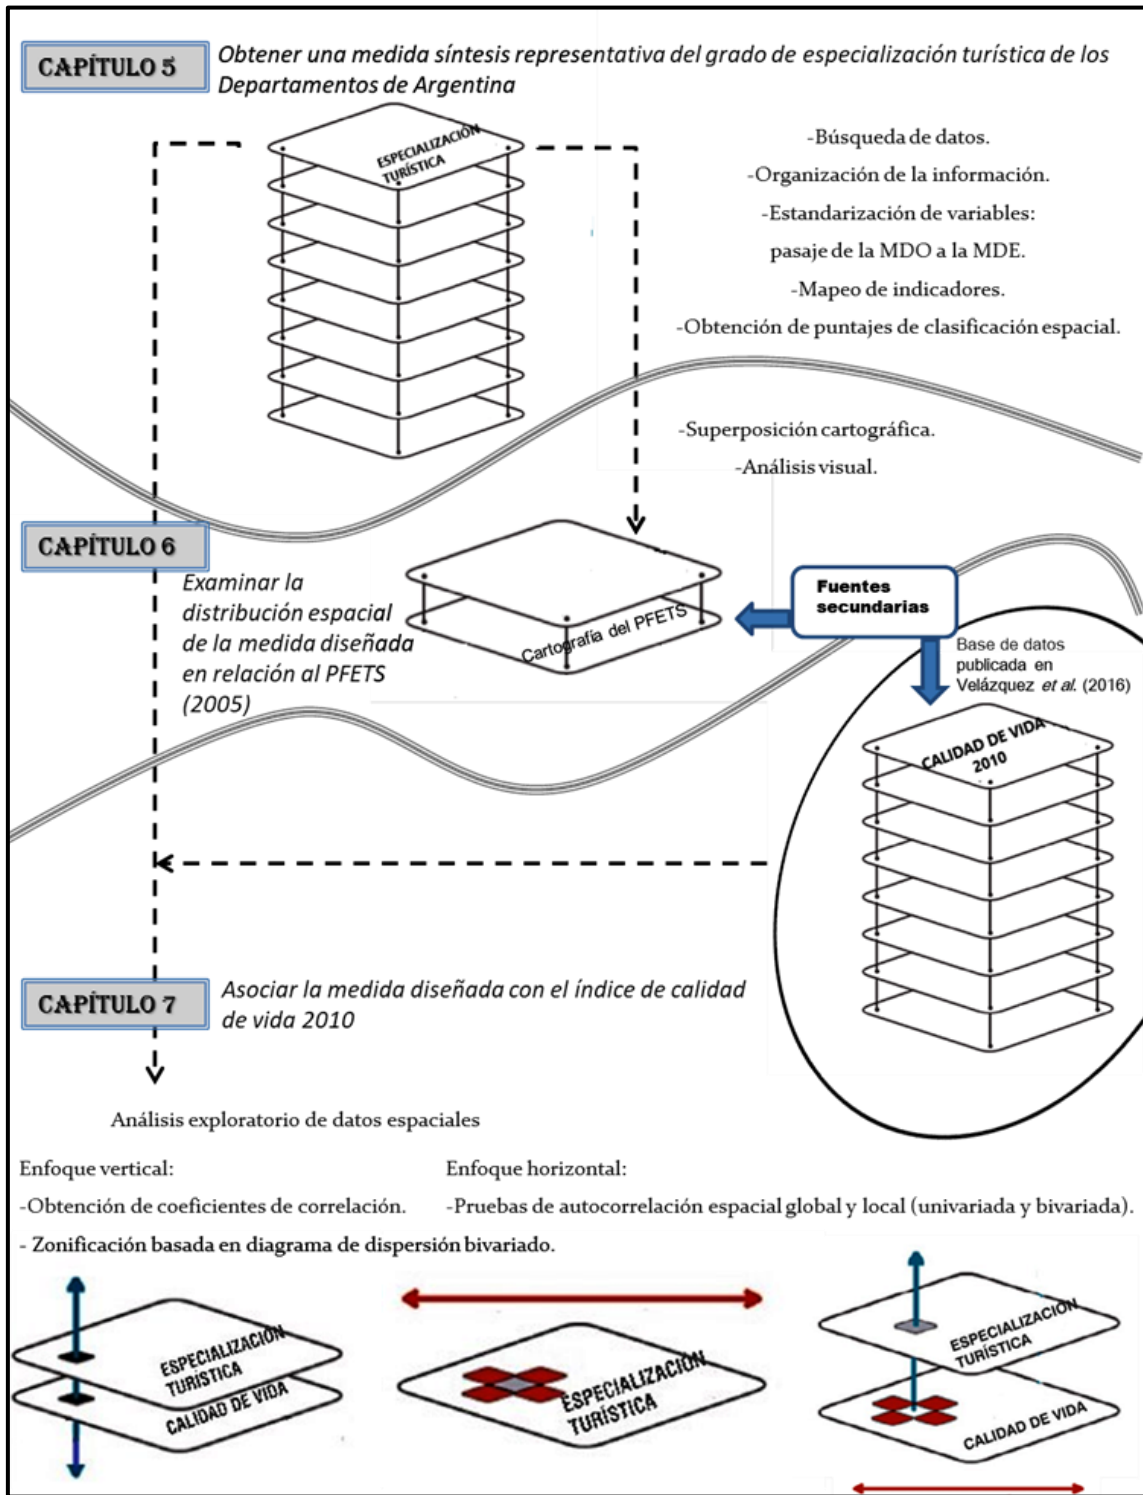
CAPÍTULO 5

Obtener una medida síntesis representativa del grado de especialización turística de los Departamentos de Argentina

ESPECIALIZACIÓN TURÍSTICA

-Búsqueda de datos.

-Organización de la información.

-Estandarización de variables: pasaje de la MDO a la MDE.

-Mapeo de indicadores.

-Obtención de puntajes de clasificación espacial.

-Superposición cartográfica.

-Análisis visual.

CAPÍTULO 6

Examinar la distribución espacial de la medida diseñada en relación al PFETS (2005)

Cartografía del PFETS

Fuentes secundarias

Base de datos publicada en Velázquez et al. (2016)

CALIDAD DE VIDA 2010

CAPÍTULO 7

Asociar la medida diseñada con el índice de calidad de vida 2010

Análisis exploratorio de datos espaciales

Enfoque vertical:

-Obtención de coeficientes de correlación.

- Zonificación basada en diagrama de dispersión bivariado.

Enfoque horizontal:

-Pruebas de autocorrelación espacial global y local (univariada y bivariada).

ESPECIALIZACIÓN TURÍSTICA

CALIDAD DE VIDA

ESPECIALIZACIÓN TURÍSTICA

ESPECIALIZACIÓN TURÍSTICA

CALIDAD DE VIDA